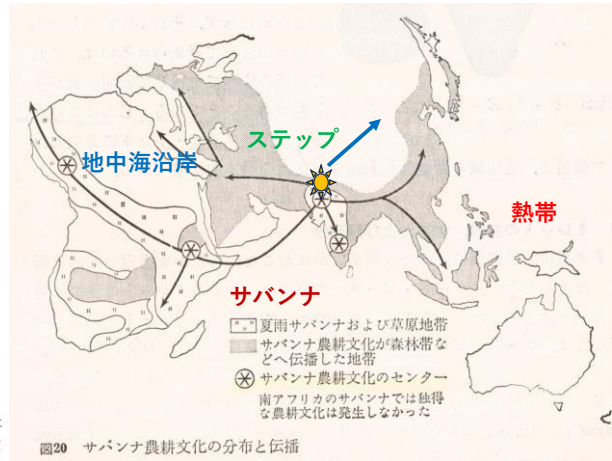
地中海沿岸

ステップ

熱帯

サバンナ

夏雨サバンナおよび草原地帯
サバンナ農耕文化が森林帯などへ伝播した地帯
サバンナ農耕文化のセンター
南アフリカのサバンナでは独得な農耕文化は発生しなかった

図20　サバンナ農耕文化の分布と伝播